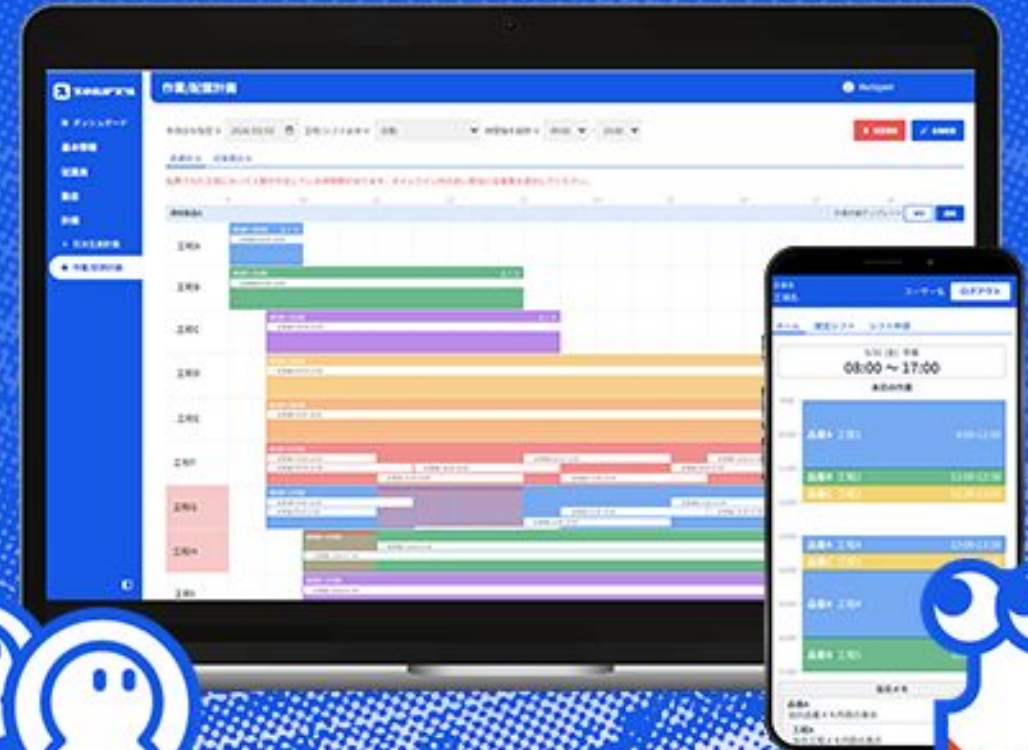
作業/配置計画

ダッシュボード
基本情報
配置表
職員
計画
日次生産計画
作業/配置計画

工程A
工程B
工程C
工程D
工程E
工程F
工程G
工程H

ユーザー名
ログアウト
ホーム
確定シフト
シフト申請
08:00 ~ 17:00
本日の作業
品番A 工程1
品番B 工程2
品番C 工程3
品番A 工程4
品番A 工程5
品番B 工程6
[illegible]